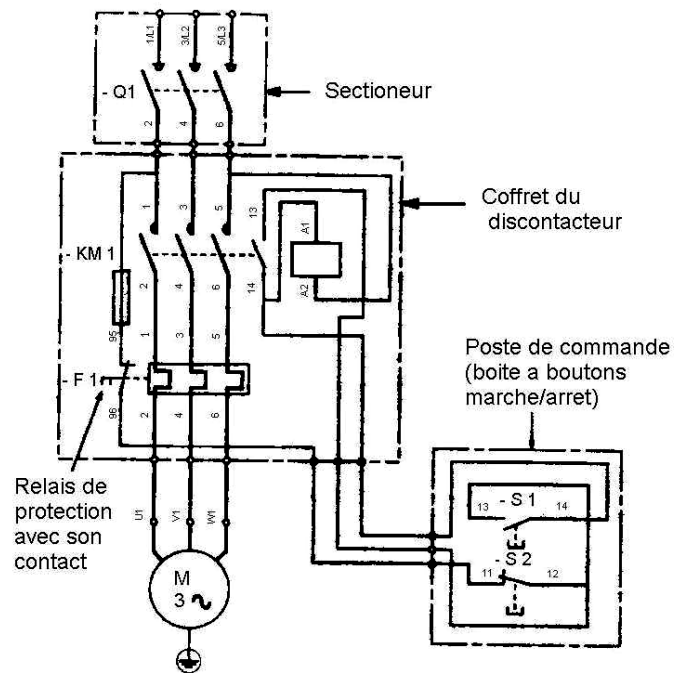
1L1
3L2
5L3

- Q1

2
4
6

Sectioneur

Coffret du discontacteur

1
3
5
13

A1

- KM 1

2
4
6

A2

14

95

1
3
5

- F 1

96

2
4
6

Poste de commande (boite a boutons marche/arret)

Relais de protection avec son contact

U1
V1
W1

M
3~

- S 1
13
14

- S 2
11
12